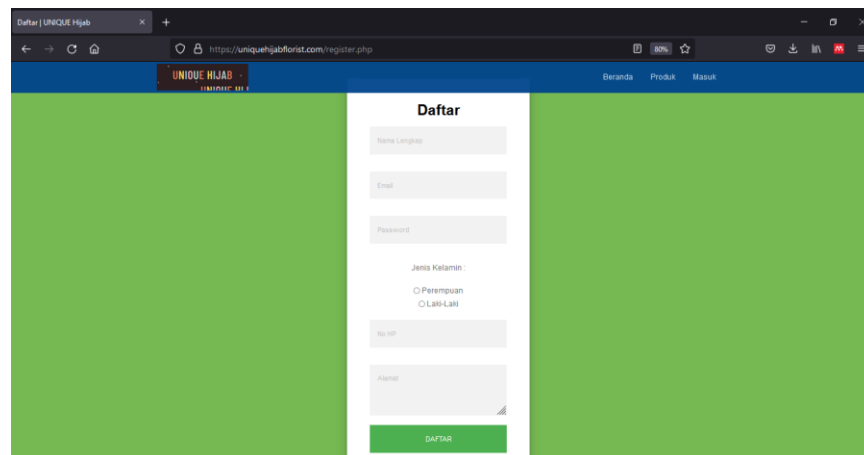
Daftar | UNIQUE Hijab ×  +

https://uniquehijabflorist.com/register.php  80%

UNIQUE HIJAB
UNIQUE HIJ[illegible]

Beranda  Produk  Masuk

Daftar

Nama Lengkap

Email

Password

Jenis Kelamin :

○ Perempuan
○ Laki-Laki

No HP

Alamat

DAFTAR